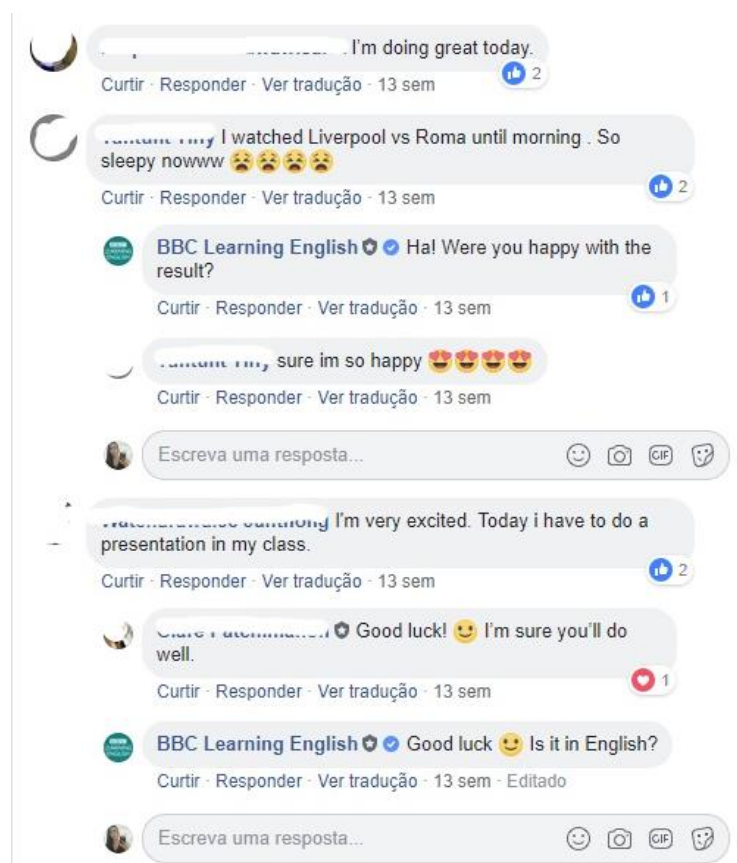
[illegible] I'm doing great today.
2
Curtir · Responder · Ver tradução · 13 sem

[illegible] I watched Liverpool vs Roma until morning . So sleepy nowww 😫😫😫😫
2
Curtir · Responder · Ver tradução · 13 sem

BBC Learning English Ha! Were you happy with the result?
1
Curtir · Responder · Ver tradução · 13 sem

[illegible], sure im so happy 😍😍😍😍
Curtir · Responder · Ver tradução · 13 sem

Escreva uma resposta...
GIF

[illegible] I'm very excited. Today i have to do a presentation in my class.
2
Curtir · Responder · Ver tradução · 13 sem

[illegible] Good luck! 🙂 I'm sure you'll do well.
1
Curtir · Responder · Ver tradução · 13 sem

BBC Learning English Good luck 🙂 Is it in English?
Curtir · Responder · Ver tradução · 13 sem · Editado

Escreva uma resposta...
GIF